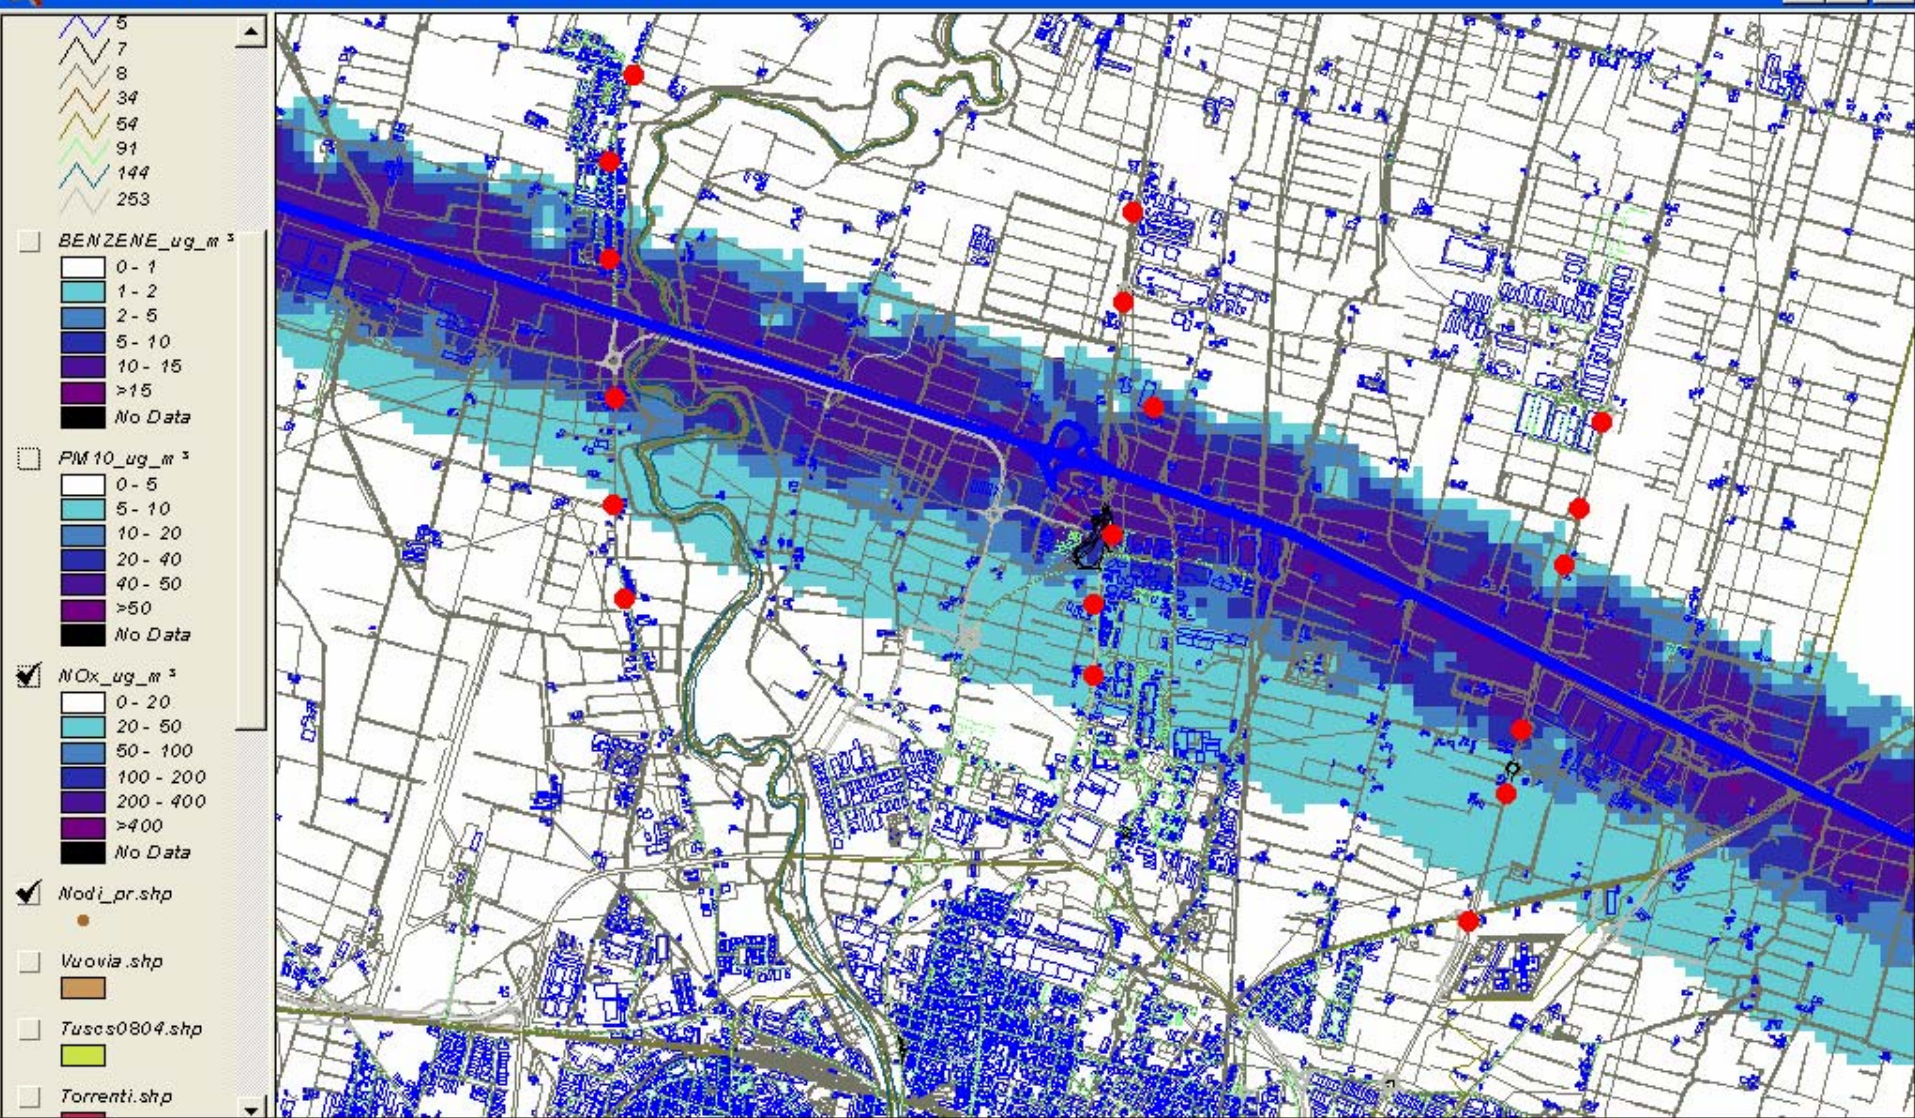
5
7
8
34
54
91
144
253

BENZENE_ug_m $^3$
0 - 1
1 - 2
2 - 5
5 - 10
10 - 15
>15
No Data

PM10_ug_m $^3$
0 - 5
5 - 10
10 - 20
20 - 40
40 - 50
>50
No Data

NOx_ug_m $^3$
0 - 20
20 - 50
50 - 100
100 - 200
200 - 400
>400
No Data

Nodi_pr.shp

Vuovia.shp

Tuscs0804.shp

Torrenti.shp